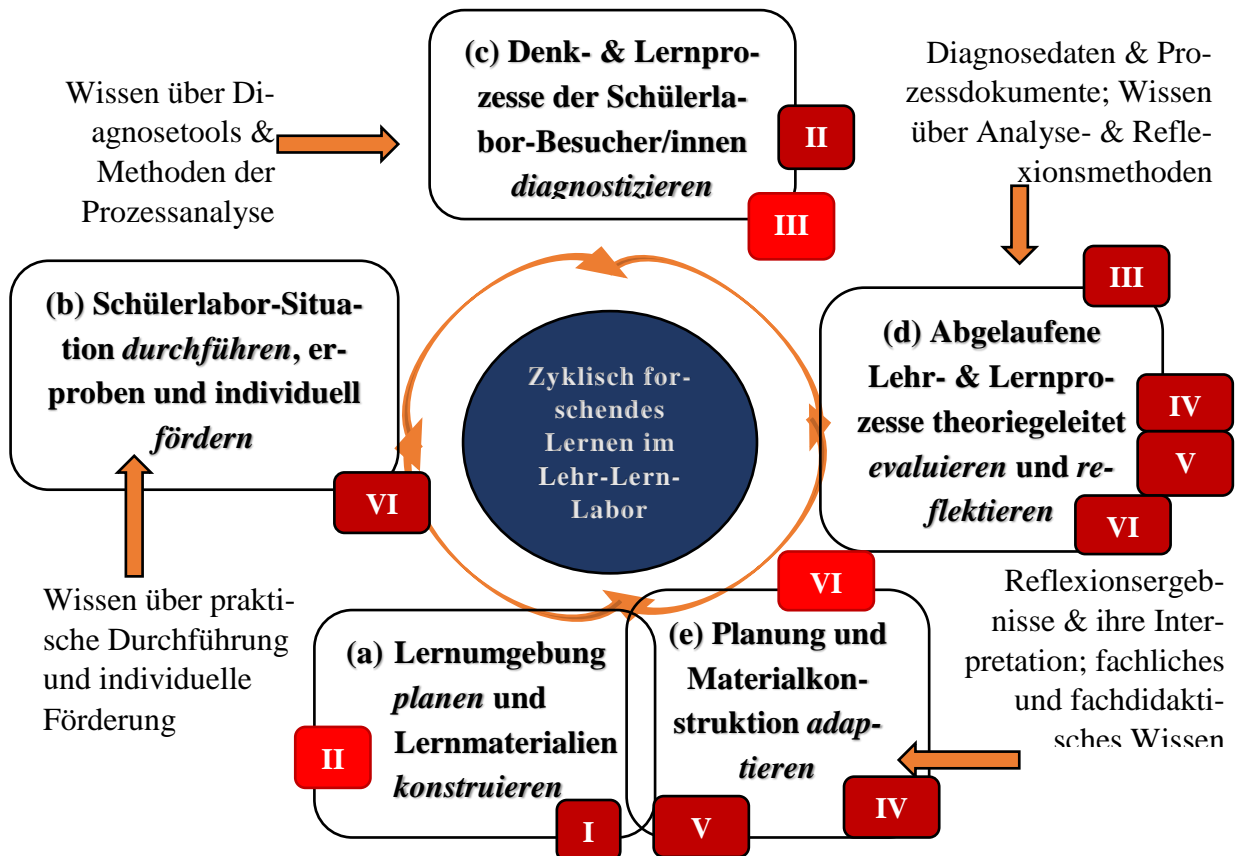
(c) Denk- & Lernprozesse der Schülerlabor-Besucher/innen *diagnostizieren*

II

III

Wissen über Diagnosetools & Methoden der Prozessanalyse

Diagnosedaten & Prozessdokumente; Wissen über Analyse- & Reflexionsmethoden

III

(b) Schülerlabor-Situation *durchführen*, erproben und individuell *fördern*

Zyklisch forschendes Lernen im Lehr-Lern-Labor

(d) Abgelaufene Lehr- & Lernprozesse theoriegeleitet *evaluieren* und *reflektieren*

IV

V

VI

VI

VI

Wissen über praktische Durchführung und individuelle Förderung

Reflexionsergebnisse & ihre Interpretation; fachliches und fachdidaktisches Wissen

(a) Lernumgebung *planen* und Lernmaterialien *konstruieren*

II

I

(e) Planung und Materialkonstruktion *adaptieren*

V

IV